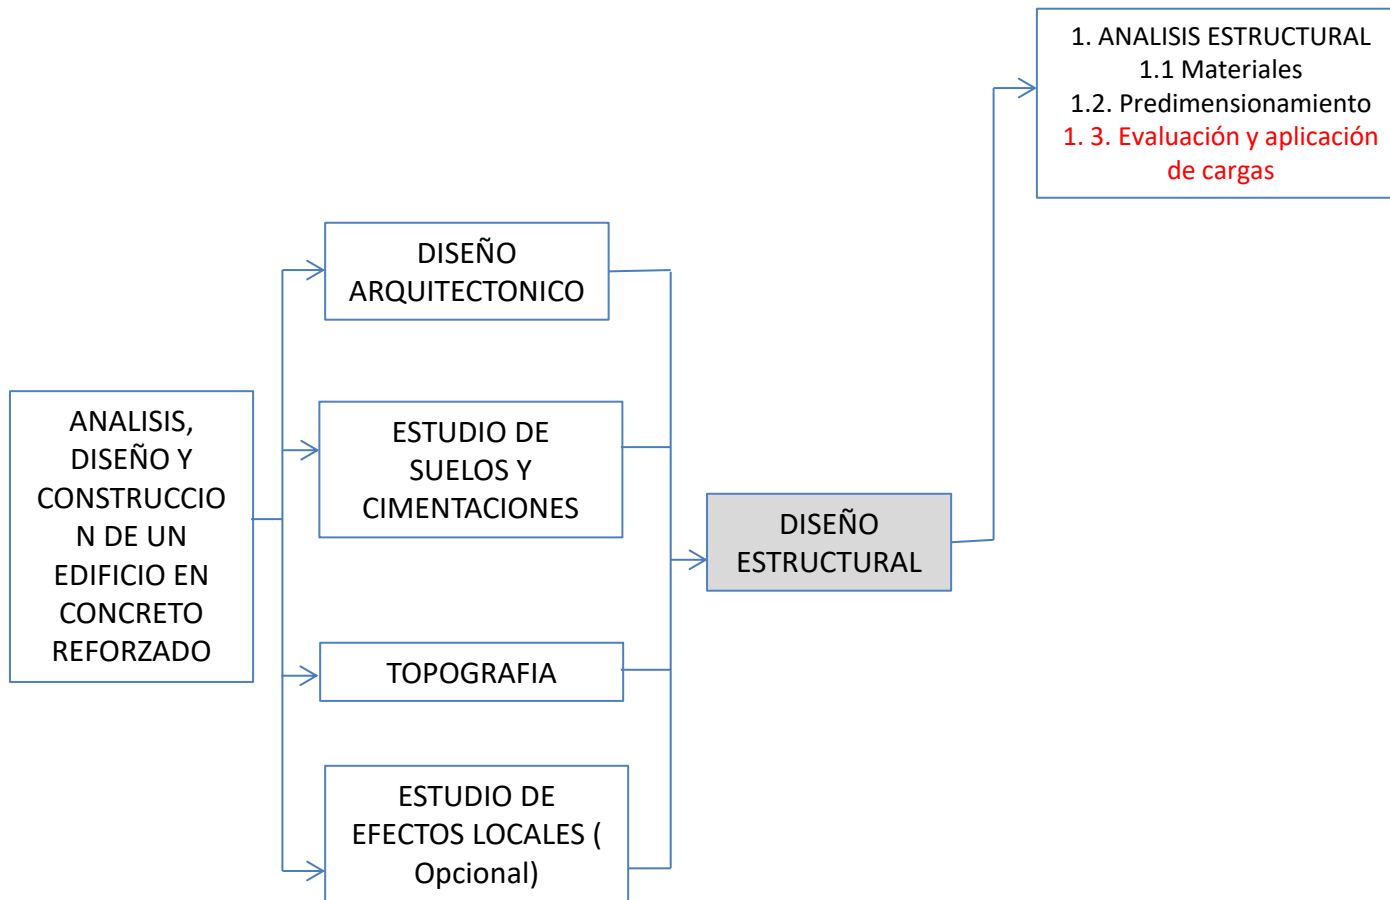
ANALISIS, DISEÑO Y CONSTRUCCIO N DE UN EDIFICIO EN CONCRETO REFORZADO

DISEÑO ARQUITECTONICO

ESTUDIO DE SUELOS Y CIMENTACIONES

TOPOGRAFIA

ESTUDIO DE EFECTOS LOCALES ( Opcional)

DISEÑO ESTRUCTURAL

1. ANALISIS ESTRUCTURAL
1.1 Materiales
1.2. Predimensionamiento
1. 3. Evaluación y aplicación de cargas